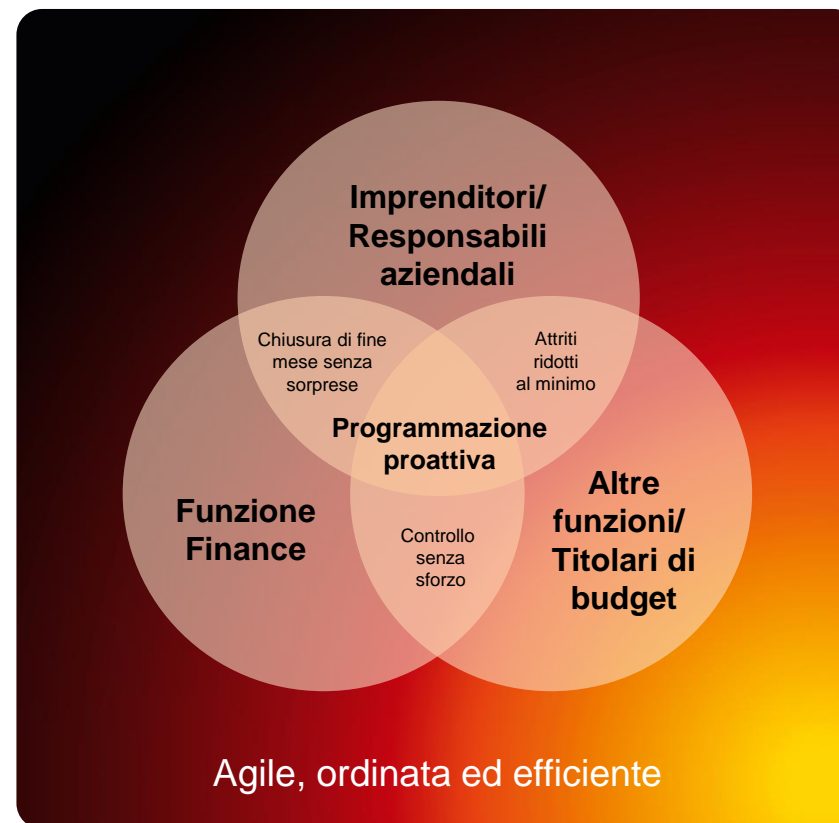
Imprenditori/ Responsabili aziendali

Chiusura di fine mese senza sorprese

Attriti ridotti al minimo

Programmazione proattiva

Funzione Finance

Controllo senza sforzo

Altre funzioni/ Titolari di budget

Agile, ordinata ed efficiente